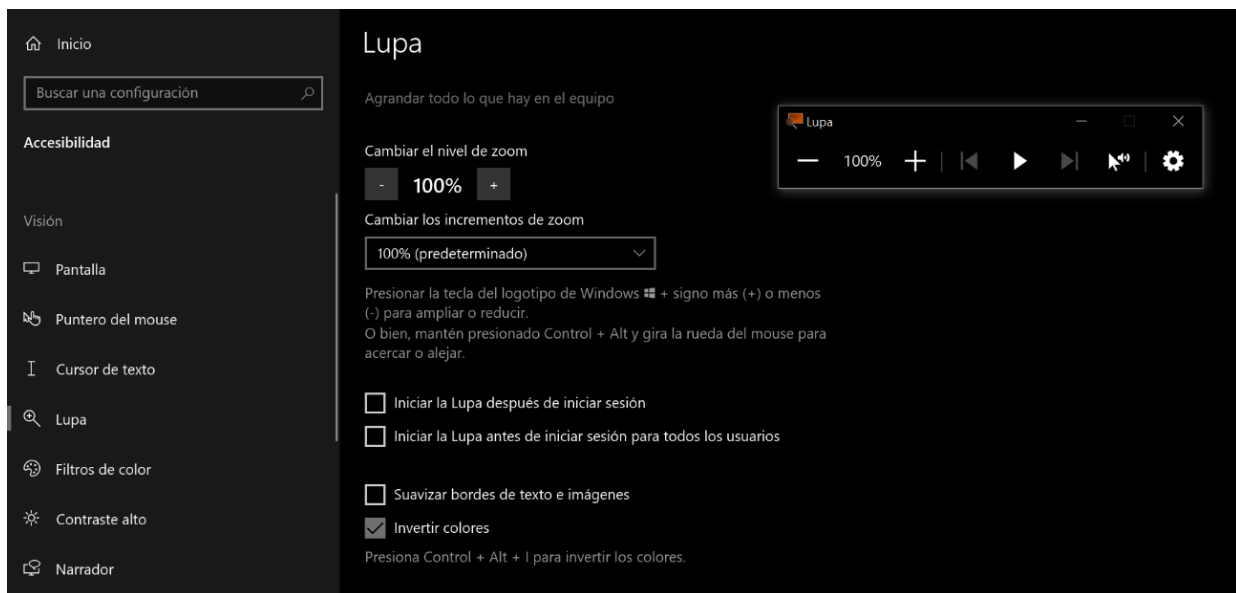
Inicio

Buscar una configuración

Accesibilidad

Visión

Pantalla

Puntero del mouse

Cursor de texto

Lupa

Filtros de color

Contraste alto

Narrador

Lupa

Agrandar todo lo que hay en el equipo

Lupa

— 100% + | |◀ ▶ ▶|

Cambiar el nivel de zoom

- 100% +

Cambiar los incrementos de zoom

100% (predeterminado)

Presionar la tecla del logotipo de Windows + signo más (+) o menos (-) para ampliar o reducir.
O bien, mantén presionado Control + Alt y gira la rueda del mouse para acercar o alejar.

Iniciar la Lupa después de iniciar sesión

Iniciar la Lupa antes de iniciar sesión para todos los usuarios

Suavizar bordes de texto e imágenes

Invertir colores

Presiona Control + Alt + I para invertir los colores.